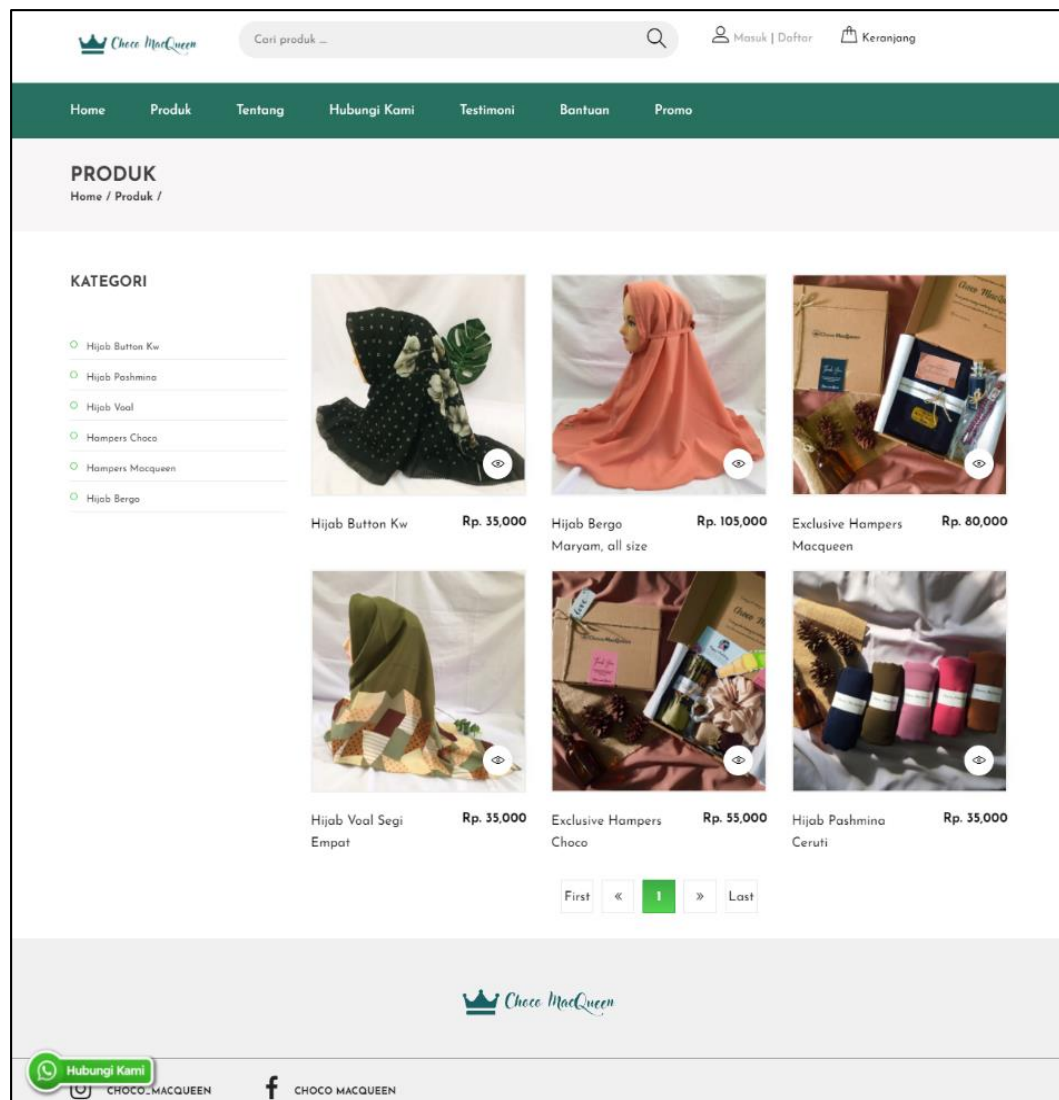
Choco MacQueen

Cari produk ...

Masuk | Daftar

Keranjang

Home
Produk
Tentang
Hubungi Kami
Testimoni
Bantuan
Promo

PRODUK
Home / Produk /

KATEGORI

Hijab Button Kw
Hijab Pashmina
Hijab Voal
Hampers Choco
Hampers Macqueen
Hijab Bergo

Hijab Button Kw
Rp. 35,000

Hijab Bergo Maryam, all size
Rp. 105,000

Exclusive Hampers Macqueen
Rp. 80,000

Hijab Voal Segi Empat
Rp. 35,000

Exclusive Hampers Choco
Rp. 55,000

Hijab Pashmina Ceruti
Rp. 35,000

First
«
1
»
Last

Choco MacQueen

Hubungi Kami

CHOCO_MACQUEEN

CHOCO MACQUEEN